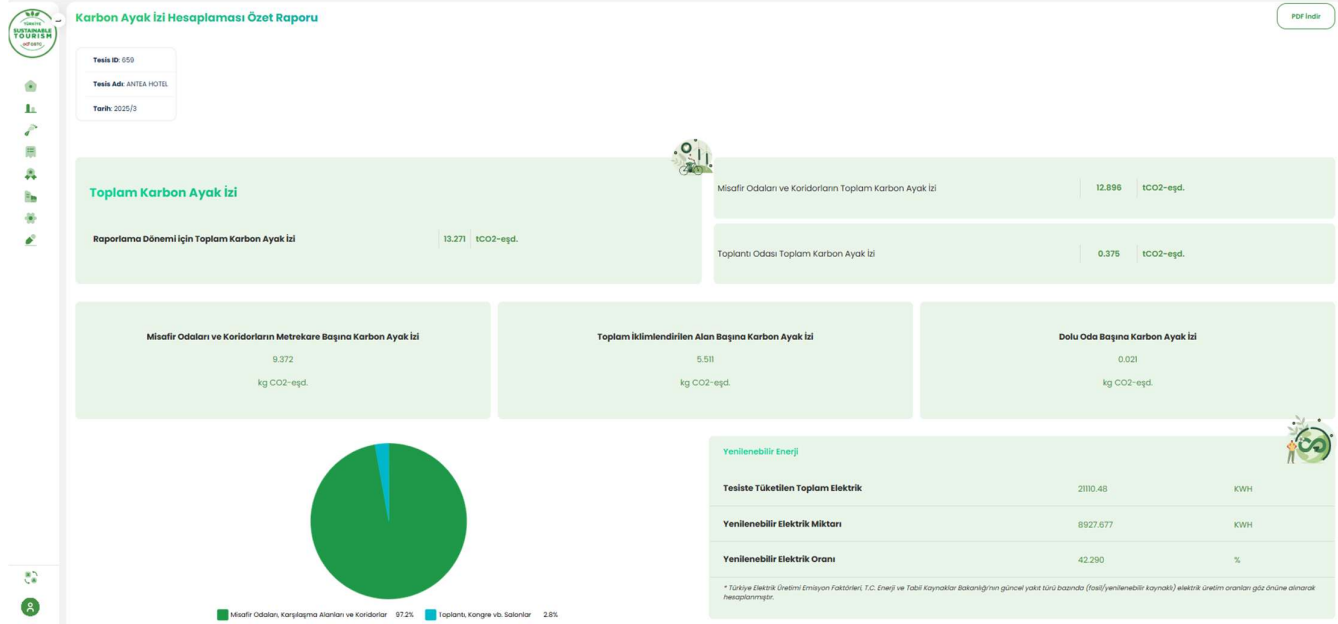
TÜRKİYE SUSTAINABLE TOURISM

Karbon Ayak İzi Hesaplaması Özet Raporu

PDF İndir

Tesis ID: 659

Tesis Adı: ANTEA HOTEL

Tarih: 2025/3

Toplam Karbon Ayak İzi

Raporlama Dönemi için Toplam Karbon Ayak İzi | 13.271 | tCO2-eşd.

Misafir Odaları ve Koridorların Toplam Karbon Ayak İzi | 12.896 | tCO2-eşd.

Toplantı Odası Toplam Karbon Ayak İzi | 0.375 | tCO2-eşd.

Misafir Odaları ve Koridorların Metrekare Başına Karbon Ayak İzi

9.372

kg CO2-eşd.

Toplam İklimlendirilen Alan Başına Karbon Ayak İzi

5.511

kg CO2-eşd.

Dolu Oda Başına Karbon Ayak İzi

0.021

kg CO2-eşd.

Misafir Odaları, Karşılaşma Alanları ve Koridorlar 97.2% Toplantı, Kongre vb. Salonlar 2.8%

Yenilenebilir Enerji

| | | |
|---|---|---|
| Tesiste Tüketilen Toplam Elektrik | 21110.48 | KWH |
| Yenilenebilir Elektrik Miktarı | 8927.677 | KWH |
| Yenilenebilir Elektrik Oranı | 42.290 | % |

* Türkiye Elektrik Üretimi Emisyon Faktörleri, T.C. Enerji ve Tabii Kaynaklar Bakanlığı'nın güncel yakıt türü bazında (fosil/yenilenebilir kaynaklı) elektrik üretim oranları göz önüne alınarak hesaplanmıştır.